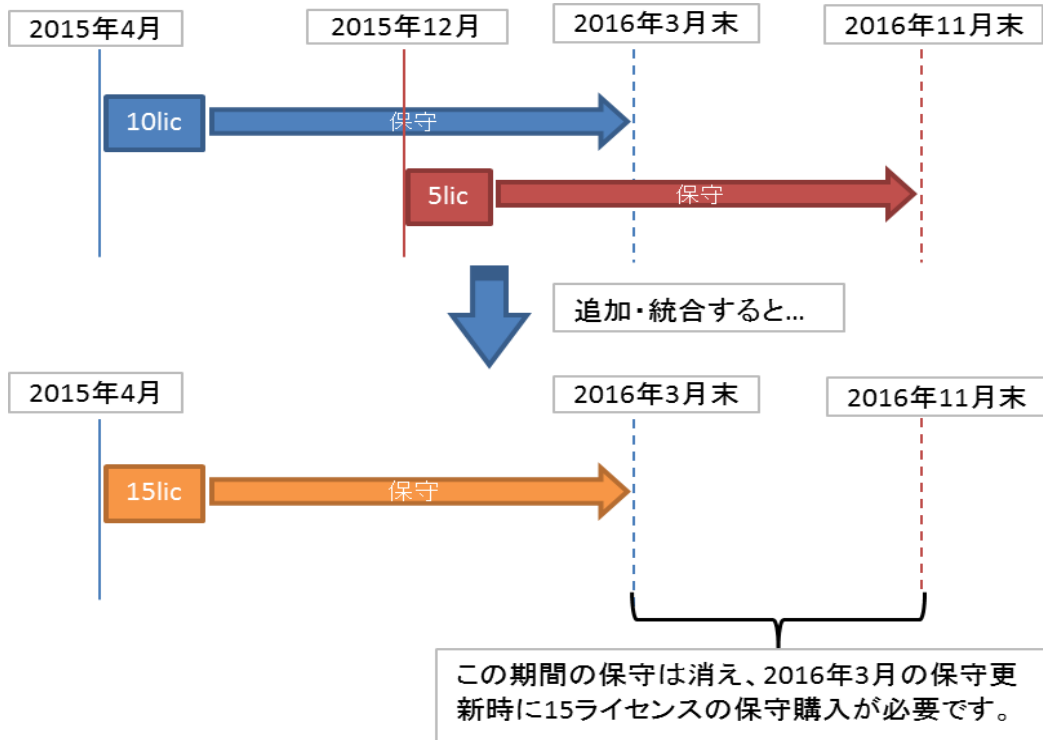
2015年4月

2015年12月

2016年3月末

2016年11月末

10lic

保守

5lic

保守

追加・統合すると…

2015年4月

2016年3月末

2016年11月末

15lic

保守

この期間の保守は消え、2016年3月の保守更新時に15ライセンスの保守購入が必要です。